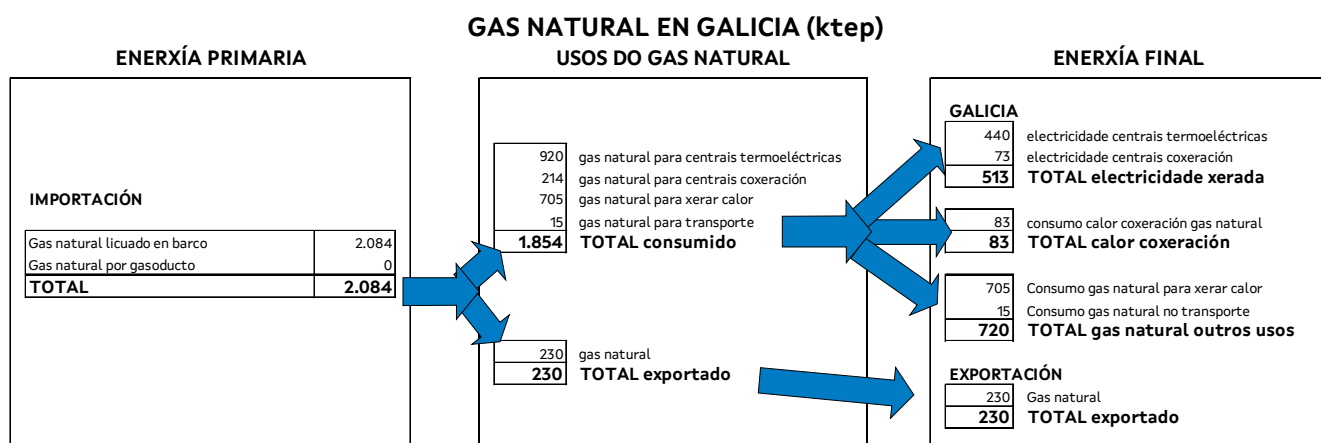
GAS NATURAL EN GALICIA (ktep)

ENERXÍA PRIMARIA

IMPORTACIÓN

| Gas natural licuado en barco | 2.084 |
|---|---|
| Gas natural por gasoducto | 0 |
| TOTAL | 2.084 |

USOS DO GAS NATURAL

| 920 | gas natural para centrais termoeléctricas |
|---|---|
| 214 | gas natural para centrais coxeración |
| 705 | gas natural para xerar calor |
| 15 | gas natural para transporte |
| 1.854 | TOTAL consumido |

| 230 | gas natural |
|---|---|
| 230 | TOTAL exportado |

ENERXÍA FINAL

GALICIA

| 440 | electricidade centrais termoeléctricas |
|---|---|
| 73 | electricidade centrais coxeración |
| 513 | TOTAL electricidade xerada |

| 83 | consumo calor coxeración gas natural |
|---|---|
| 83 | TOTAL calor coxeración |

| 705 | Consumo gas natural para xerar calor |
|---|---|
| 15 | Consumo gas natural no transporte |
| 720 | TOTAL gas natural outros usos |

EXPORTACIÓN

| 230 | Gas natural |
|---|---|
| 230 | TOTAL exportado |